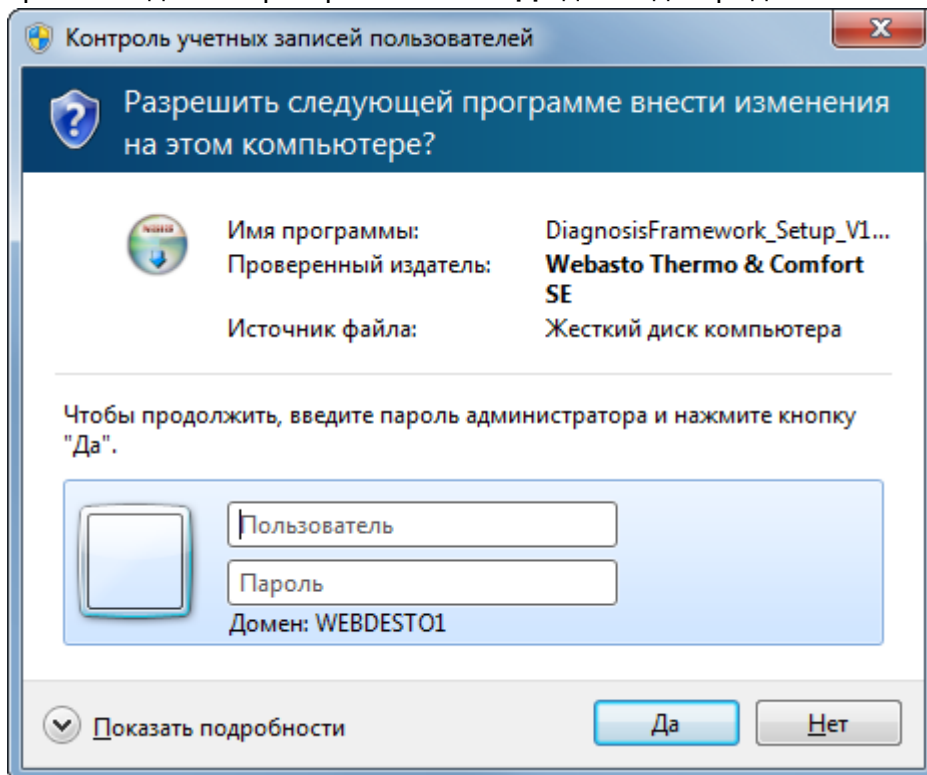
Контроль учетных записей пользователей

Разрешить следующей программе внести изменения на этом компьютере?

Имя программы: DiagnosisFramework_Setup_V1...
Проверенный издатель: Webasto Thermo & Comfort SE
Источник файла: Жесткий диск компьютера

Чтобы продолжить, введите пароль администратора и нажмите кнопку "Да".

Пользователь
Пароль
Домен: WEBDESTO1

Показать подробности

Да

Нет